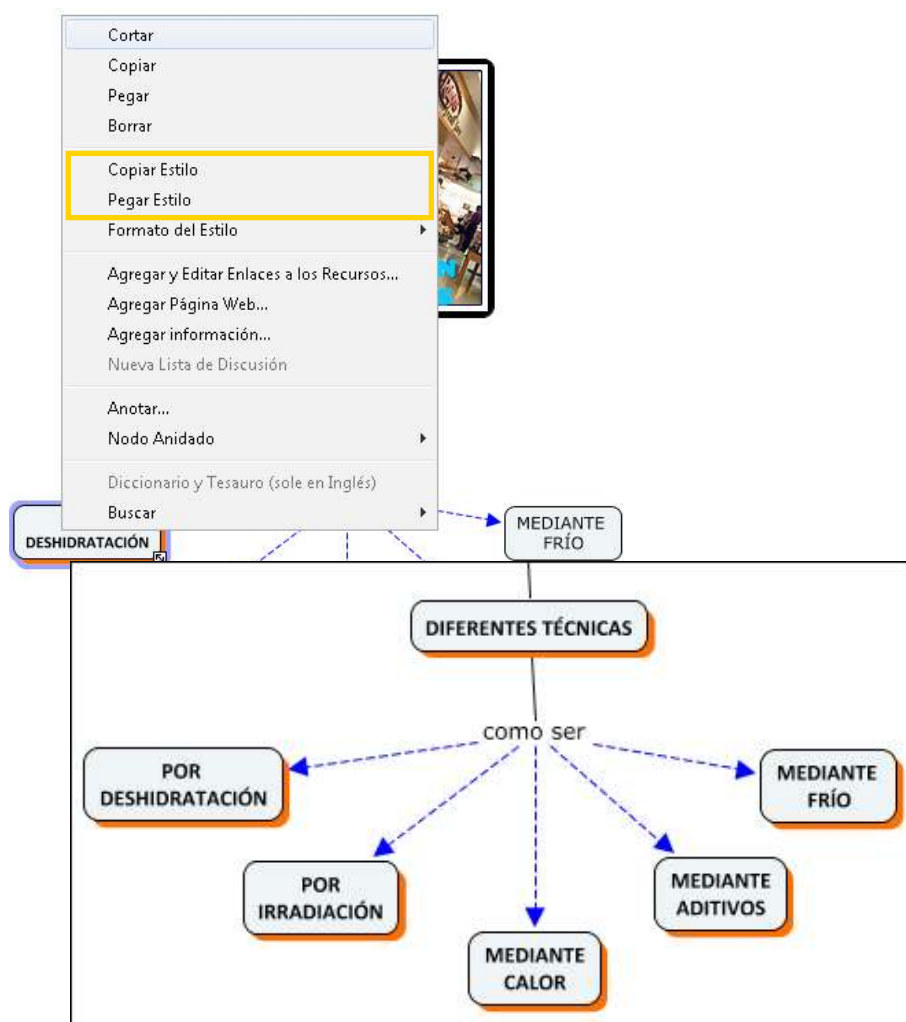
Cortar
Copiar
Pegar
Borrar
Copiar Estilo
Pegar Estilo
Formato del Estilo
Agregar y Editar Enlaces a los Recursos...
Agregar Página Web...
Agregar información...
Nueva Lista de Discusión
Anotar...
Nodo Anidado
Diccionario y Tesauro (sole en Inglés)
Buscar

DESHIDRATACIÓN

MEDIANTE FRÍO

DIFERENTES TÉCNICAS

como ser

POR DESHIDRATACIÓN

MEDIANTE FRÍO

POR IRRADIACIÓN

MEDIANTE ADITIVOS

MEDIANTE CALOR